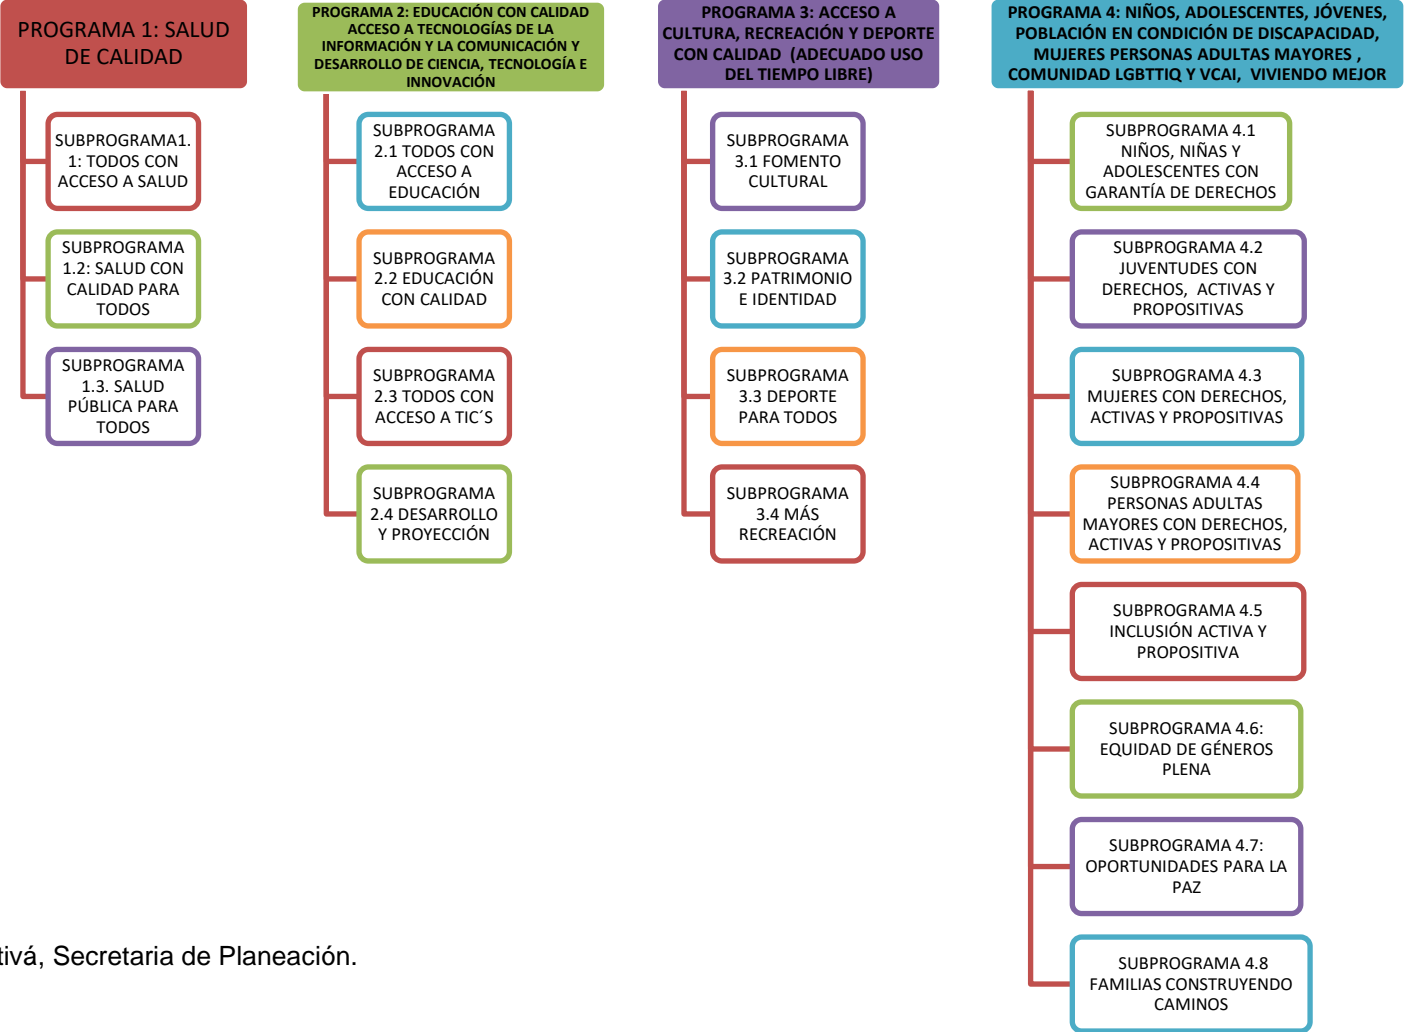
PROGRAMA 1: SALUD DE CALIDAD

SUBPROGRAMA1. 1: TODOS CON ACCESO A SALUD

SUBPROGRAMA 1.2: SALUD CON CALIDAD PARA TODOS

SUBPROGRAMA 1.3. SALUD PÚBLICA PARA TODOS

PROGRAMA 2: EDUCACIÓN CON CALIDAD ACCESO A TECNOLOGÍAS DE LA INFORMACIÓN Y LA COMUNICACIÓN Y DESARROLLO DE CIENCIA, TECNOLOGÍA E INNOVACIÓN

SUBPROGRAMA 2.1 TODOS CON ACCESO A EDUCACIÓN

SUBPROGRAMA 2.2 EDUCACIÓN CON CALIDAD

SUBPROGRAMA 2.3 TODOS CON ACCESO A TIC´S

SUBPROGRAMA 2.4 DESARROLLO Y PROYECCIÓN

PROGRAMA 3: ACCESO A CULTURA, RECREACIÓN Y DEPORTE CON CALIDAD (ADECUADO USO DEL TIEMPO LIBRE)

SUBPROGRAMA 3.1 FOMENTO CULTURAL

SUBPROGRAMA 3.2 PATRIMONIO E IDENTIDAD

SUBPROGRAMA 3.3 DEPORTE PARA TODOS

SUBPROGRAMA 3.4 MÁS RECREACIÓN

PROGRAMA 4: NIÑOS, ADOLESCENTES, JÓVENES, POBLACIÓN EN CONDICIÓN DE DISCAPACIDAD, MUJERES PERSONAS ADULTAS MAYORES , COMUNIDAD LGBTTIQ Y VCAI, VIVIENDO MEJOR

SUBPROGRAMA 4.1 NIÑOS, NIÑAS Y ADOLESCENTES CON GARANTÍA DE DERECHOS

SUBPROGRAMA 4.2 JUVENTUDES CON DERECHOS, ACTIVAS Y PROPOSITIVAS

SUBPROGRAMA 4.3 MUJERES CON DERECHOS, ACTIVAS Y PROPOSITIVAS

SUBPROGRAMA 4.4 PERSONAS ADULTAS MAYORES CON DERECHOS, ACTIVAS Y PROPOSITIVAS

SUBPROGRAMA 4.5 INCLUSIÓN ACTIVA Y PROPOSITIVA

SUBPROGRAMA 4.6: EQUIDAD DE GÉNEROS PLENA

SUBPROGRAMA 4.7: OPORTUNIDADES PARA LA PAZ

SUBPROGRAMA 4.8 FAMILIAS CONSTRUYENDO CAMINOS

tivá, Secretaria de Planeación.